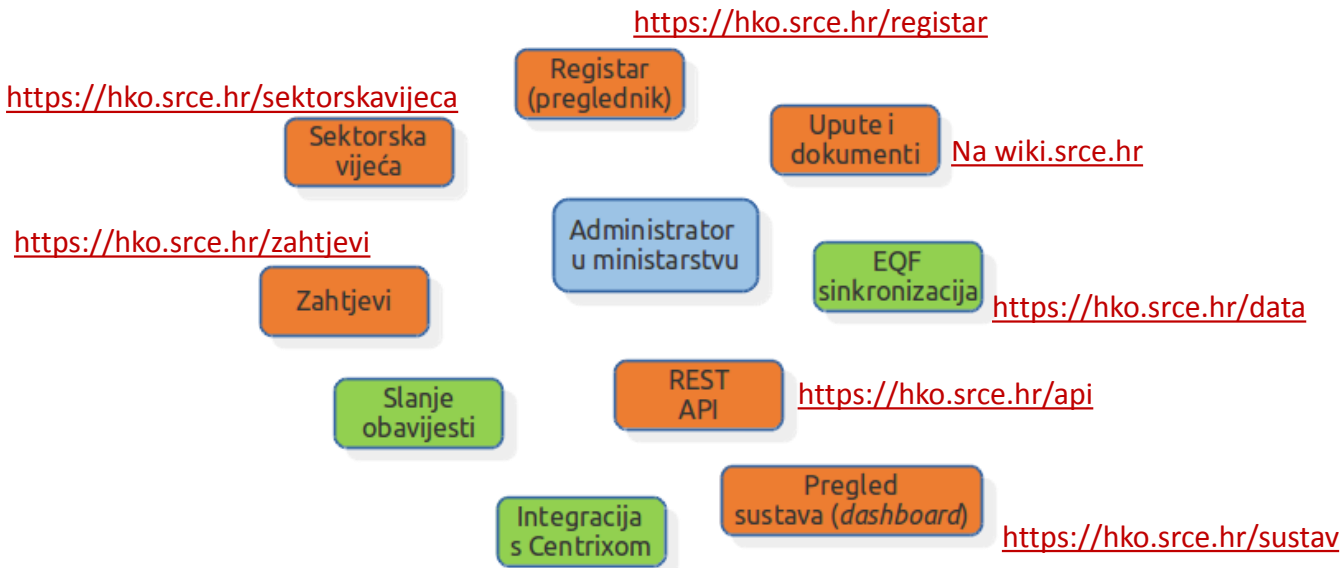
https://hko.srce.hr/registar

Registar (preglednik)

https://hko.srce.hr/sektorskavijeca

Sektorska vijeća

Upute i dokumenti

Na wiki.srce.hr

Administrator u ministarstvu

https://hko.srce.hr/zahtjevi

Zahtjevi

EQF sinkronizacija

https://hko.srce.hr/data

REST API

https://hko.srce.hr/api

Slanje obavijesti

Pregled sustava (*dashboard*)

Integracija s Centrixom

https://hko.srce.hr/sustav